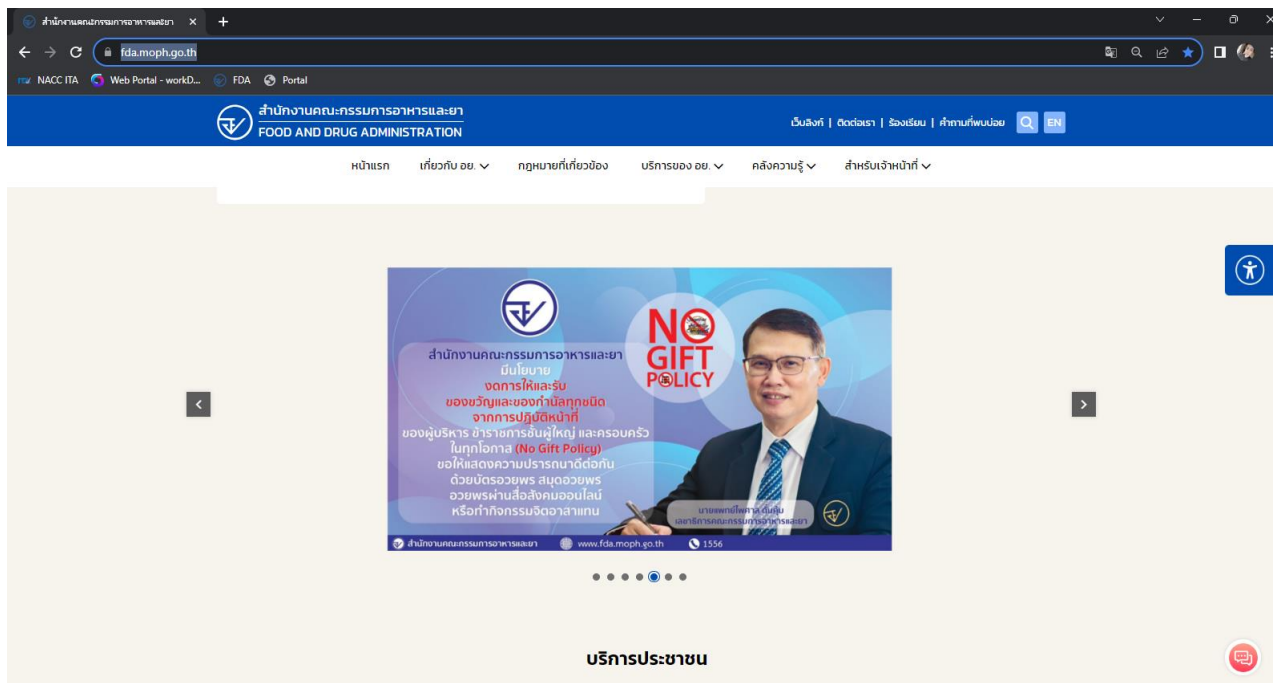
สำนักงานคณะกรรมการอาหารและยา ×

fda.moph.go.th

NACC ITA Web Portal - workD... FDA Portal

สำนักงานคณะกรรมการอาหารและยา
FOOD AND DRUG ADMINISTRATION

เว็บลิงก์ | ติดต่อเรา | ร้องเรียน | คำถามที่พบบ่อย EN

หน้าแรก เกี่ยวกับ อย. กฎหมายที่เกี่ยวข้อง บริการของ อย. คลังความรู้ สำหรับเจ้าหน้าที่

NO GIFT POLICY

สำนักงานคณะกรรมการอาหารและยา มีนโยบาย งดการให้และรับ ของขวัญและของกำนัลทุกชนิด จากการปฏิบัติหน้าที่ ของผู้บริหาร ข้าราชการชั้นผู้ใหญ่ และครอบครัว ในทุกโอกาส (No Gift Policy) ขอให้แสดงความปรารถนาดีต่อกัน ด้วยบัตรอวยพร สมุดอวยพร อวยพรผ่านสื่อสังคมออนไลน์ หรือทำกิจกรรมจิตอาสาแทน

นายแพทย์ไพศาล ดั่นคุ้ม
เลขาธิการคณะกรรมการอาหารและยา

สำนักงานคณะกรรมการอาหารและยา www.fda.moph.go.th 1556

บริการประชาชน